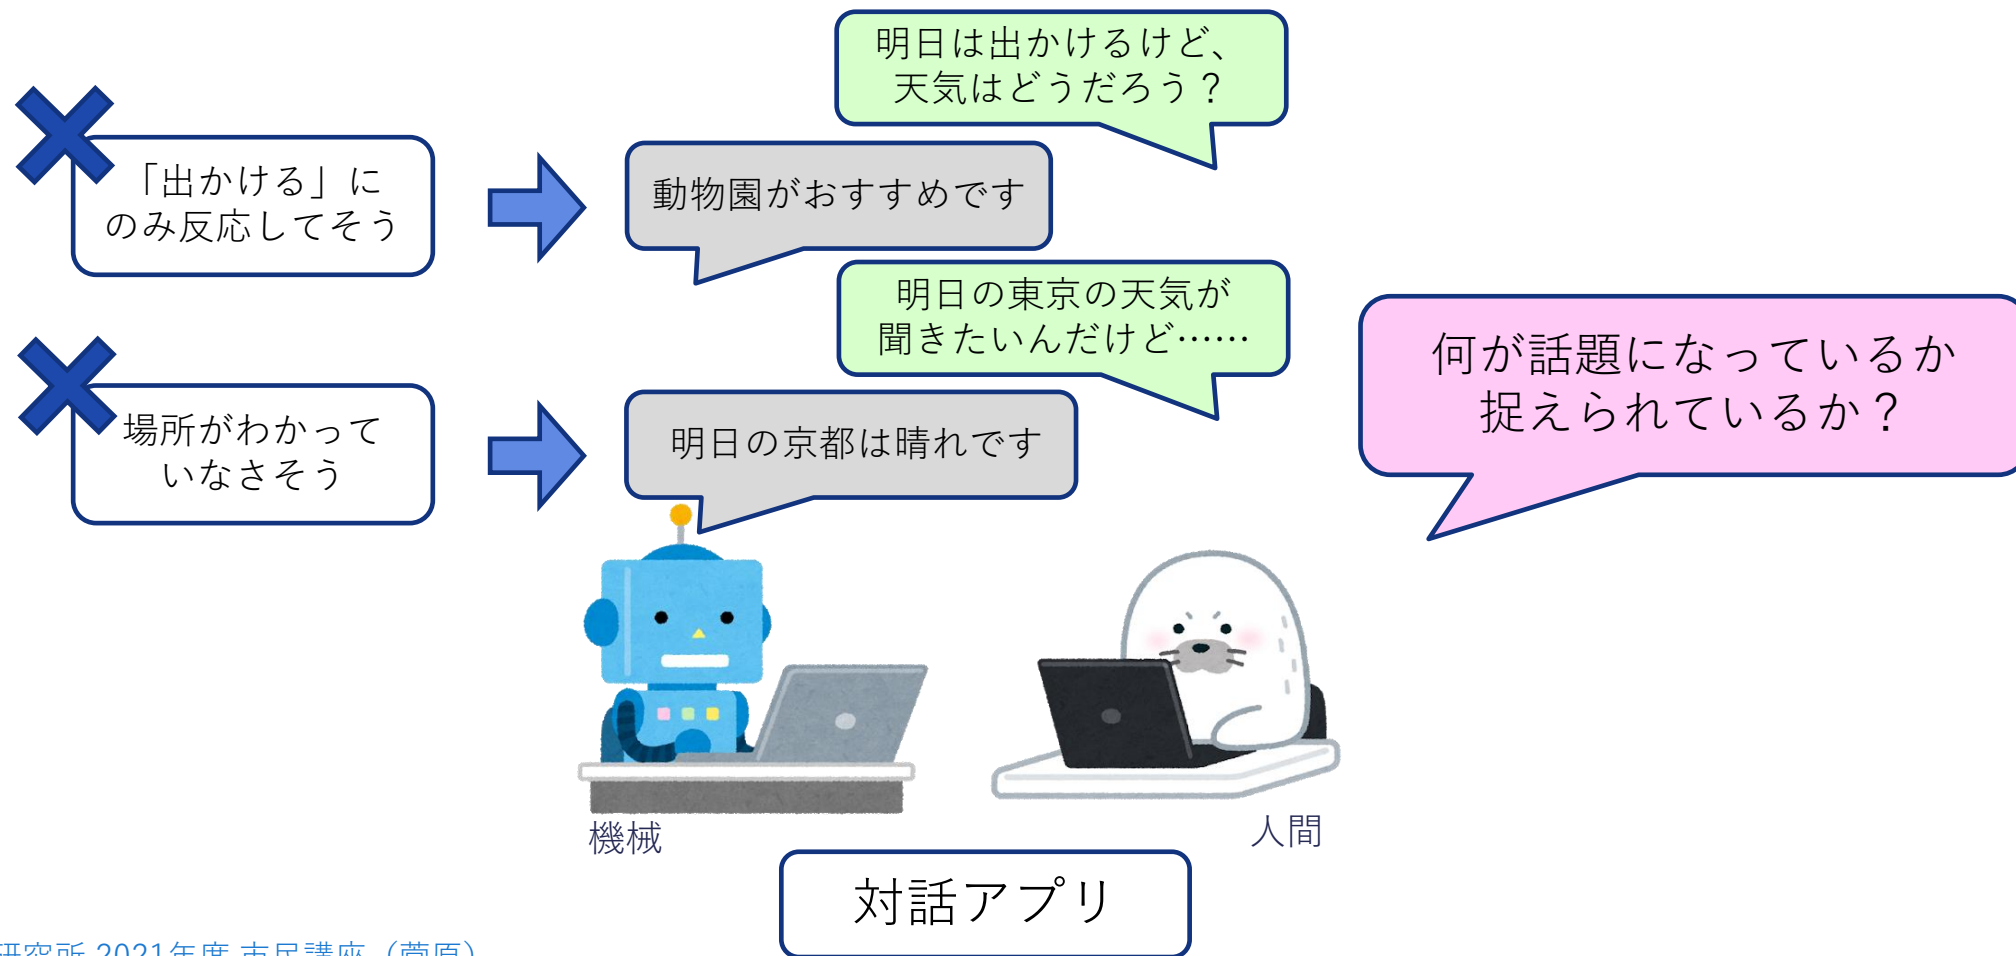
明日は出かけるけど、天気はどうだろう？

「出かける」にのみ反応してそう

動物園がおすすめです

明日の東京の天気が聞きたいんだけど……

何が話題になっているか捉えられているか？

場所がわかっていなさそう

明日の京都は晴れです

機械

人間

対話アプリ

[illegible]研究所 2021年度 市民講座（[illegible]）